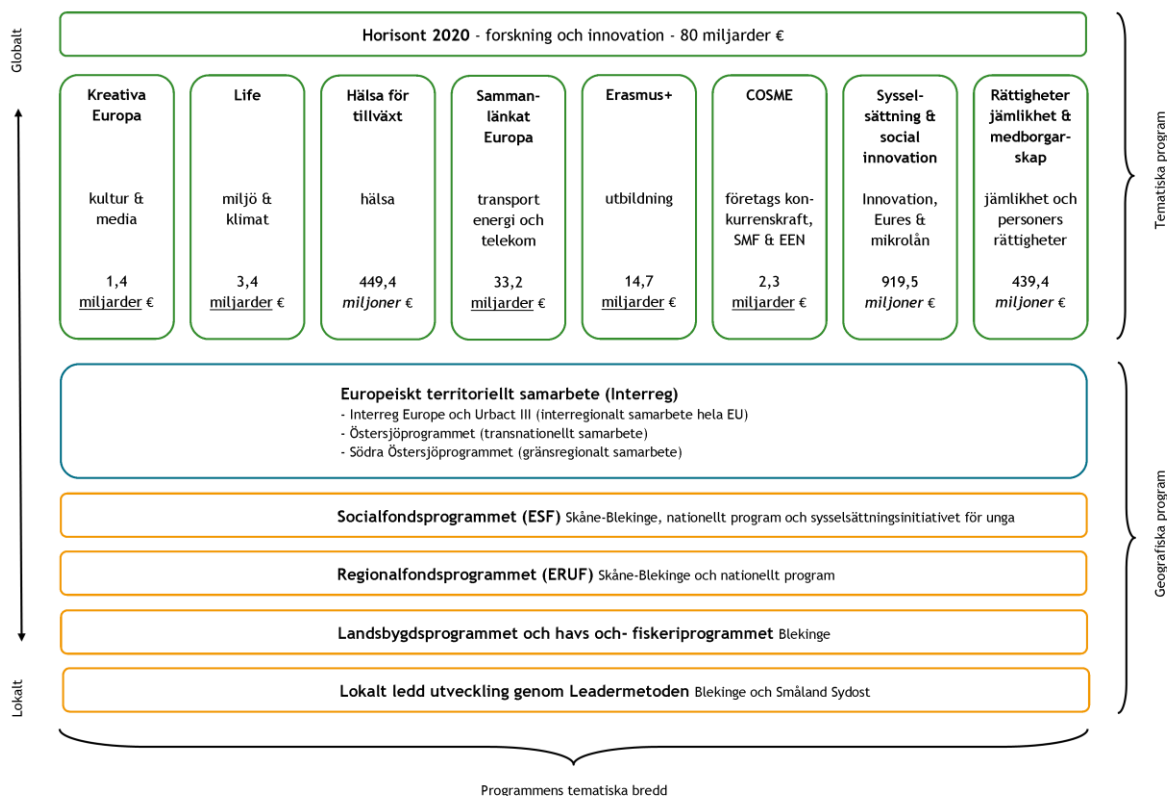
Globalt

Horisont 2020 - forskning och innovation - 80 miljarder €

Kreativa Europa

kultur & media

1,4 miljarder €

Life

miljö & klimat

3,4 miljarder €

Hälsa för tillväxt

hälsa

449,4 miljoner €

Sammanlänkat Europa

transport energi och telekom

33,2 miljarder €

Erasmus+

utbildning

14,7 miljarder €

COSME

företags konkurrenskraft, SMF & EEN

2,3 miljarder €

Sysselsättning & social innovation

Innovation, Eures & mikrolån

919,5 miljoner €

Rättigheter jämlikhet & medborgarskap

jämlikhet och personers rättigheter

439,4 miljoner €

Tematiska program

Europeiskt territoriellt samarbete (Interreg)
- Interreg Europe och Urbact III (interregionalt samarbete hela EU)
- Östersjöprogrammet (transnationellt samarbete)
- Södra Östersjöprogrammet (gränsregionalt samarbete)

Socialfondsprogrammet (ESF) Skåne-Blekinge, nationellt program och sysselsättningsinitiativet för unga

Regionalfondsprogrammet (ERUF) Skåne-Blekinge och nationellt program

Landsbygdsprogrammet och havs och- fiskeriprogrammet Blekinge

Lokalt ledd utveckling genom Leadermetoden Blekinge och Småland Sydost

Geografiska program

Lokalt

Programmens tematiska bredd